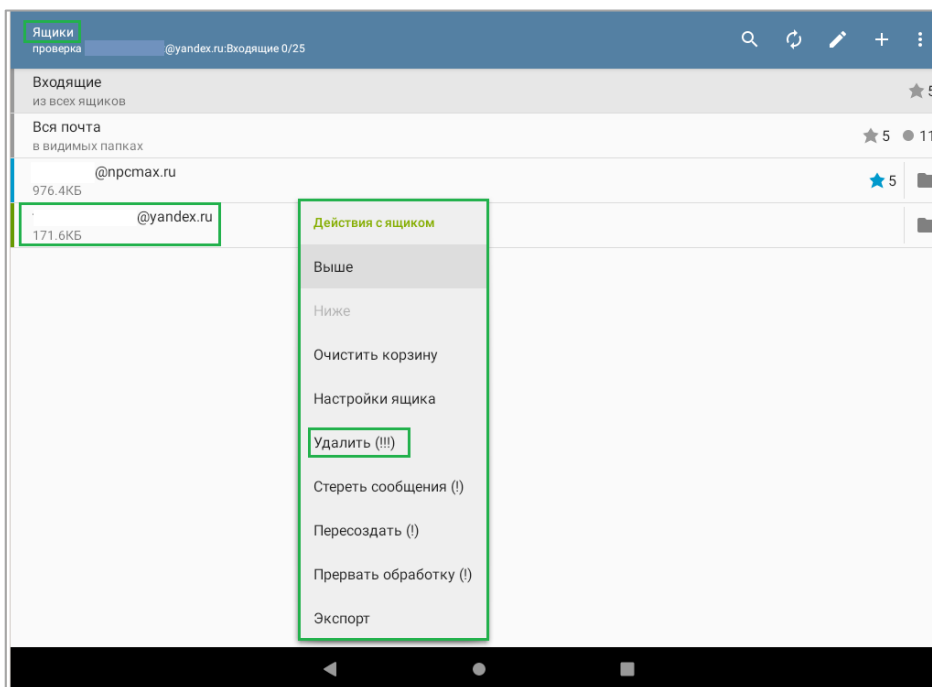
Ящики
проверка @yandex.ru:Входящие 0/25

Входящие
из всех ящиков
5

Вся почта
в видимых папках
5 11

@npcmax.ru
976.4КБ
5

@yandex.ru
171.6КБ

Действия с ящиком

Выше

Ниже

Очистить корзину

Настройки ящика

Удалить (!!!)

Стереть сообщения (!)

Пересоздать (!)

Прервать обработку (!)

Экспорт